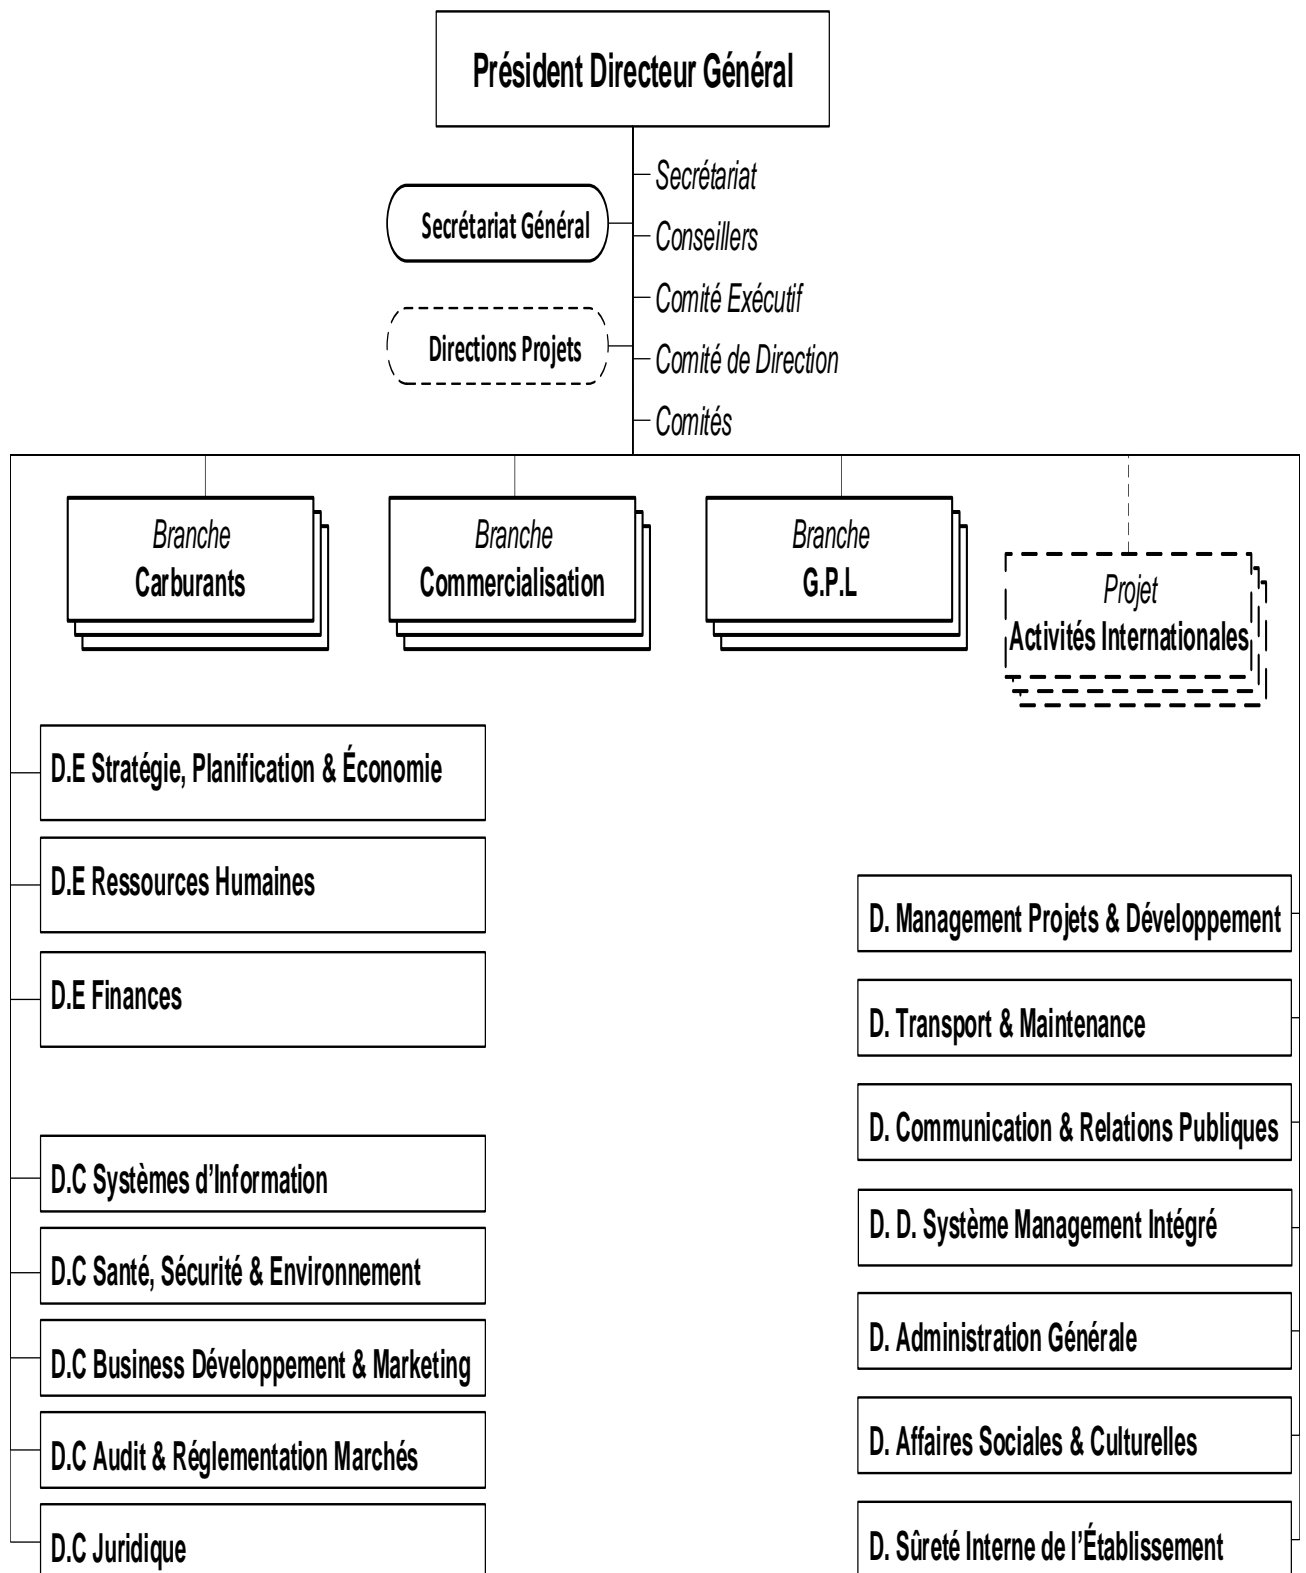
Président Directeur Général

Secrétariat Général

Directions Projets

Secrétariat
Conseillers
Comité Exécutif
Comité de Direction
Comités

Branche
Carburants

Branche
Commercialisation

Branche
G.P.L

Projet
Activités Internationales

D.E Stratégie, Planification & Économie

D.E Ressources Humaines

D.E Finances

D.C Systèmes d'Information

D.C Santé, Sécurité & Environnement

D.C Business Développement & Marketing

D.C Audit & Réglementation Marchés

D.C Juridique

D. Management Projets & Développement

D. Transport & Maintenance

D. Communication & Relations Publiques

D. D. Système Management Intégré

D. Administration Générale

D. Affaires Sociales & Culturelles

D. Sûreté Interne de l'Établissement